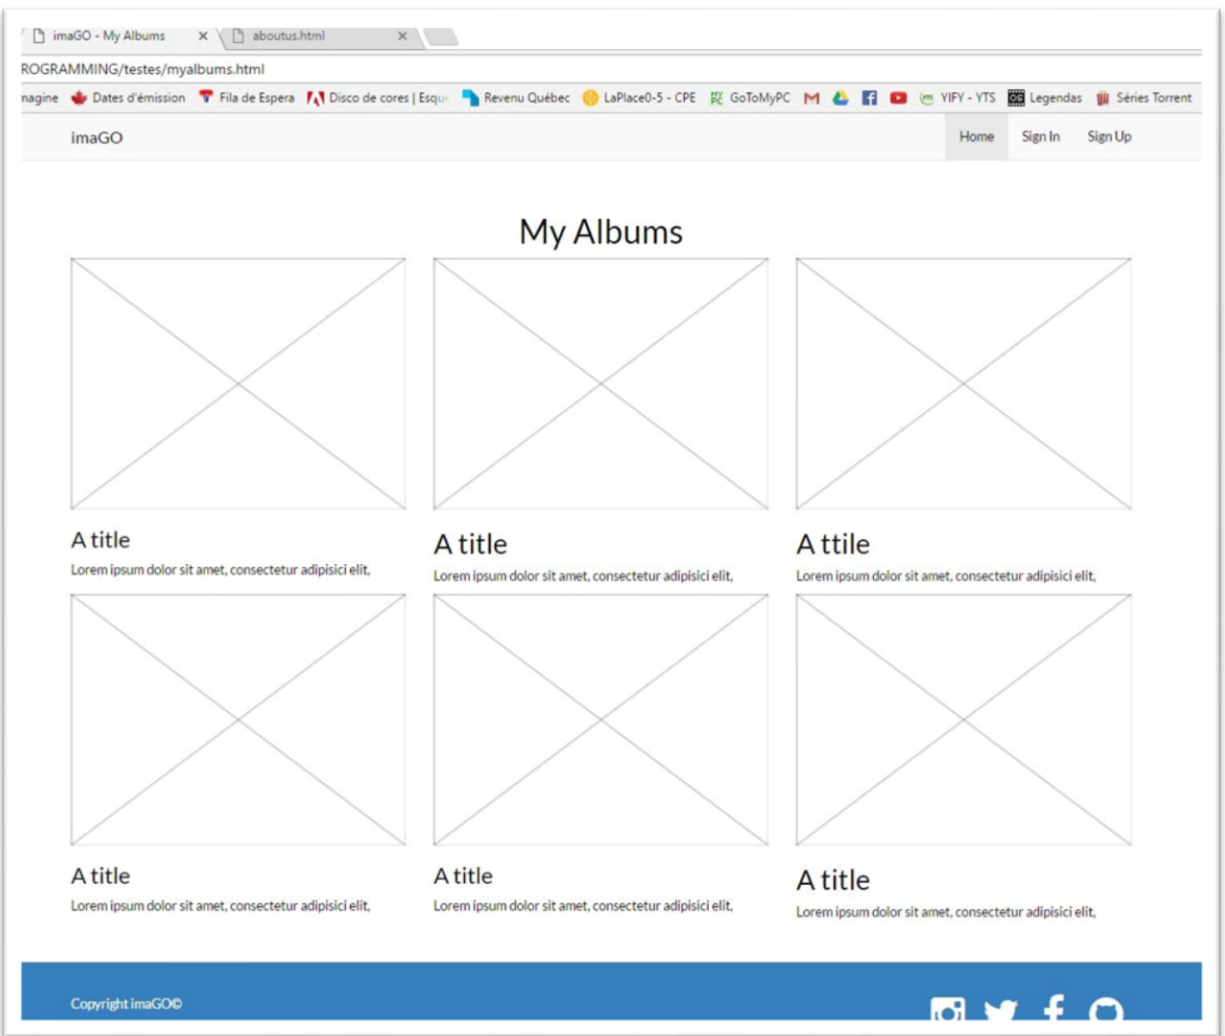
imaGO - My Albums ×
aboutus.html ×

ROGRAMMING/testes/myalbums.html

nagine Dates d'émission Fila de Espera Disco de cores | Esqu Revenu Québec LaPlace0-5 - CPE GoToMyPC YIFY - YTS Legendas Séries Torrent

imaGO

Home Sign In Sign Up

My Albums

A title
Lorem ipsum dolor sit amet, consectetur adipisici elit,

A title
Lorem ipsum dolor sit amet, consectetur adipisici elit,

A ttile
Lorem ipsum dolor sit amet, consectetur adipisici elit,

A title
Lorem ipsum dolor sit amet, consectetur adipisici elit,

A title
Lorem ipsum dolor sit amet, consectetur adipisici elit,

A title
Lorem ipsum dolor sit amet, consectetur adipisici elit,

Copyright imaGO©